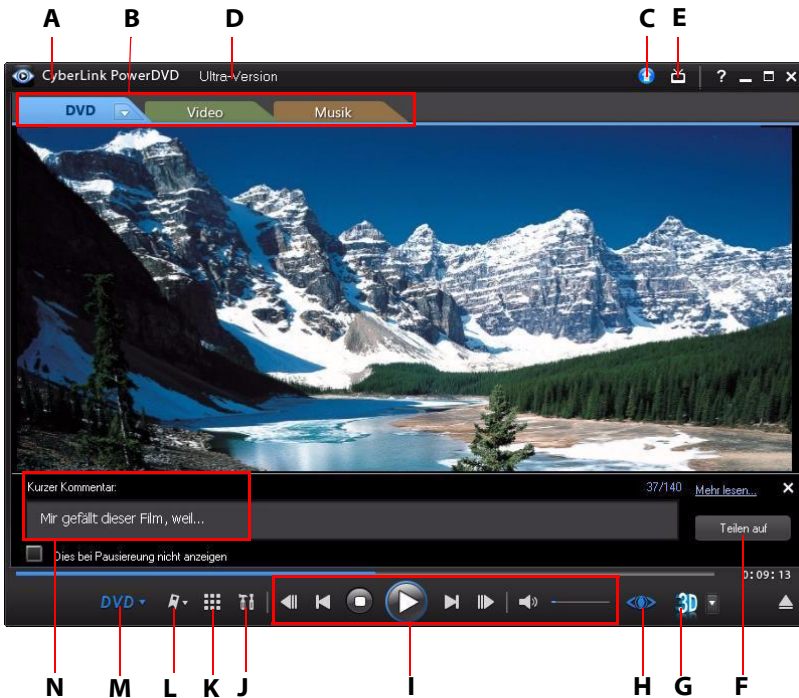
A B D C E

CyberLink PowerDVD Ultra-Version

? _ □ ×

DVD Video Musik

Kurzer Kommentar: 37/140 Mehr lesen... ×

Mir gefällt dieser Film, weil...

Teilen auf

Dies bei Pausierung nicht anzeigen

0:09:13

DVD 3D

N M L K J I H G F